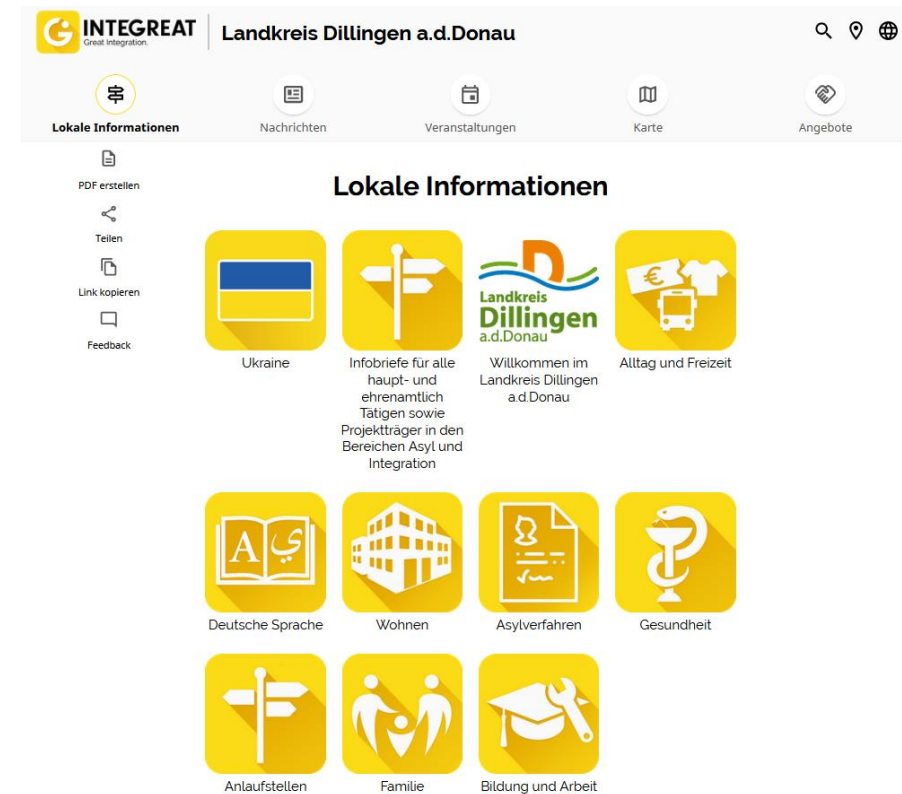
INTEGREAT
Great Integration.

Landkreis Dillingen a.d.Donau

Lokale Informationen
Nachrichten
Veranstaltungen
Karte
Angebote

PDF erstellen
Teilen
Link kopieren
Feedback

Lokale Informationen

Ukraine

Infobriefe für alle haupt- und ehrenamtlich Tätigen sowie Projektträger in den Bereichen Asyl und Integration

Landkreis Dillingen a.d.Donau

Willkommen im Landkreis Dillingen a.d.Donau

€

Alltag und Freizeit

A ي

Deutsche Sprache

Wohnen

Asylverfahren

Gesundheit

Anlaufstellen

Familie

Bildung und Arbeit